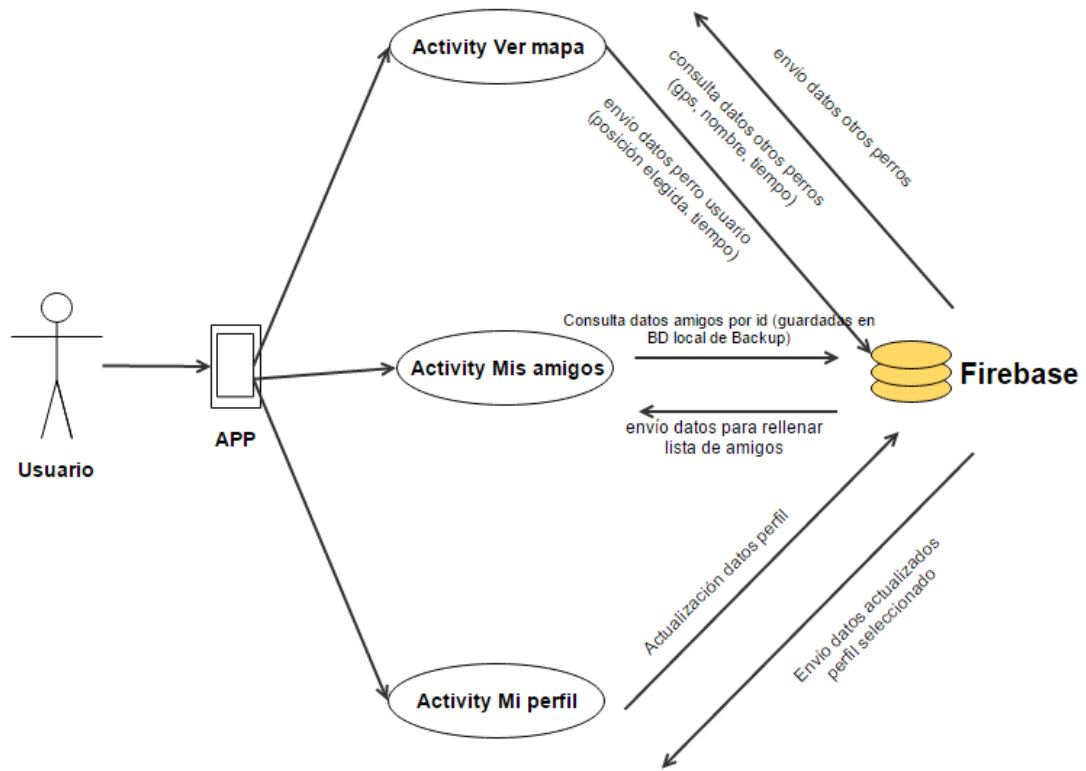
Activity Ver mapa

envio datos perro usuario (posición elegida, tiempo)

consulta datos otros perros (gps, nombre, tiempo)

envio datos otros perros

Usuario

APP

Activity Mis amigos

Consulta datos amigos por id (guardadas en BD local de Backup)

Firebase

envío datos para rellenar lista de amigos

Actualización datos perfil

Envio datos actualizados perfil seleccionado

Activity Mi perfil